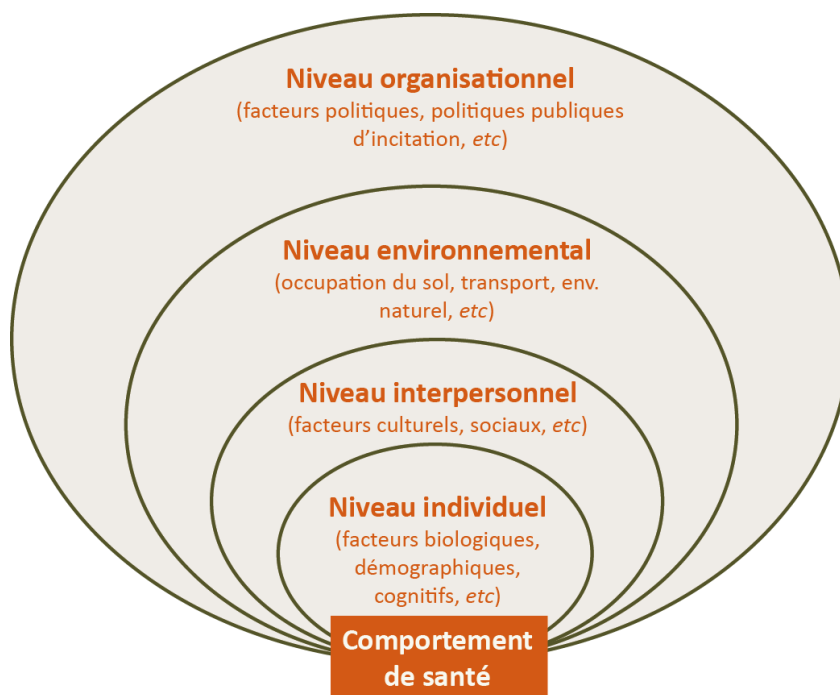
Niveau organisationnel
(facteurs politiques, politiques publiques d'incitation, *etc*)

Niveau environnemental
(occupation du sol, transport, env. naturel, *etc*)

Niveau interpersonnel
(facteurs culturels, sociaux, *etc*)

Niveau individuel
(facteurs biologiques, démographiques, cognitifs, *etc*)

Comportement de santé